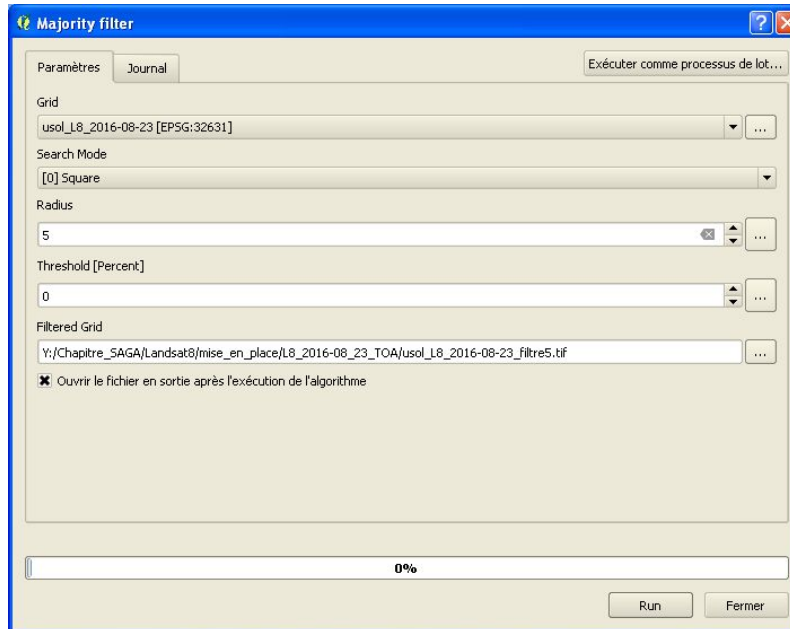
Majority filter

Paramètres | Journal

Exécuter comme processus de lot...

Grid

usol_L8_2016-08-23 [EPSG:32631]

...

Search Mode

[0] Square

Radius

5

...

Threshold [Percent]

0

...

Filtered Grid

Y:/Chapitre_SAGA/Landsat8/mise_en_place/L8_2016-08_23_TOA/usol_L8_2016-08-23_filtre5.tif

...

Ouvrir le fichier en sortie après l'exécution de l'algorithme

0%

Run

Fermer